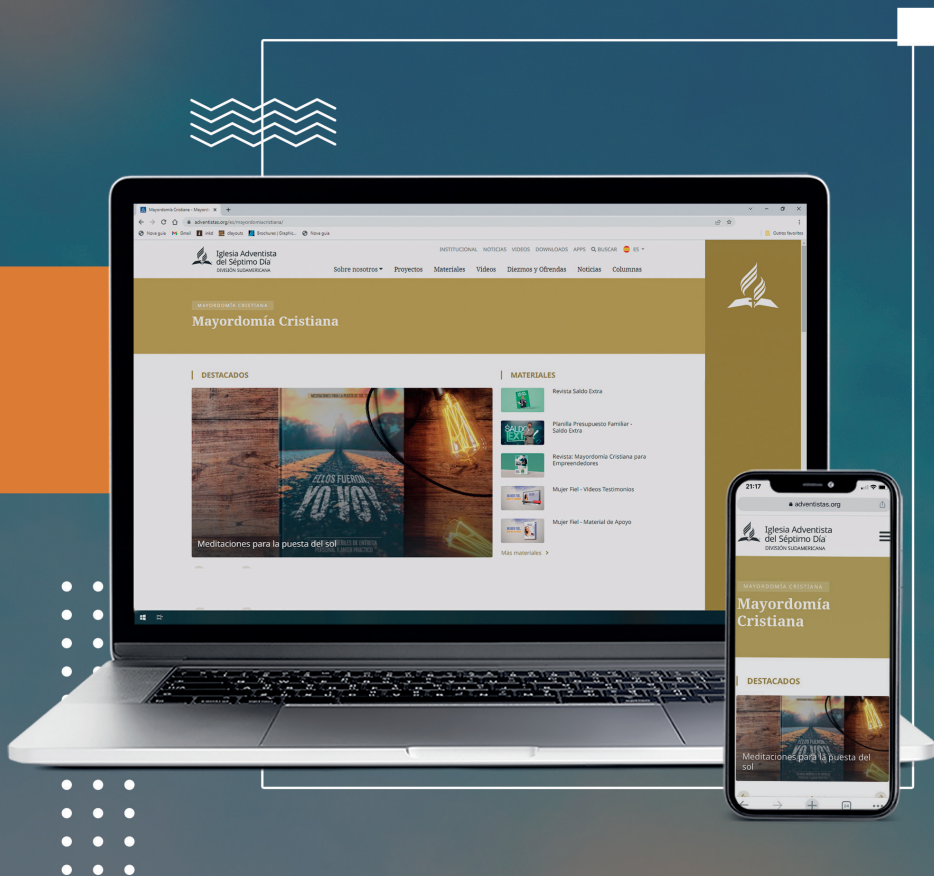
Mayordomía Cristiana - Mayordo ×

adventistas.org/es/mayordomiacristiana/

Nova guia Gmail Inicio Layouts Brochures | Graphic... Nova guia

Outros favoritos

Iglesia Adventista del Séptimo Día
DIVISIÓN SUDAMERICANA

INSTITUCIONAL NOTICIAS VIDEOS DOWNLOADS APPS BUSCAR ES

Sobre nosotros Proyectos Materiales Videos Diezmos y Ofrendas Noticias Columnas

MAYORDOMÍA CRISTIANA
Mayordomía Cristiana

DESTACADOS

ELLOS FUERON, YO VOY

Meditaciones para la puesta del sol

MATERIALES

Revista Saldo Extra

Planilla Presupuesto Familiar - Saldo Extra

Revista: Mayordomía Cristiana para Emprendedores

Mujer Fiel - Videos Testimonios

Mujer Fiel - Material de Apoyo

Más materiales >

21:17

adventistas.org

Iglesia Adventista del Séptimo Día
DIVISIÓN SUDAMERICANA

MAYORDOMÍA CRISTIANA
Mayordomía Cristiana

DESTACADOS

Meditaciones para la puesta del sol